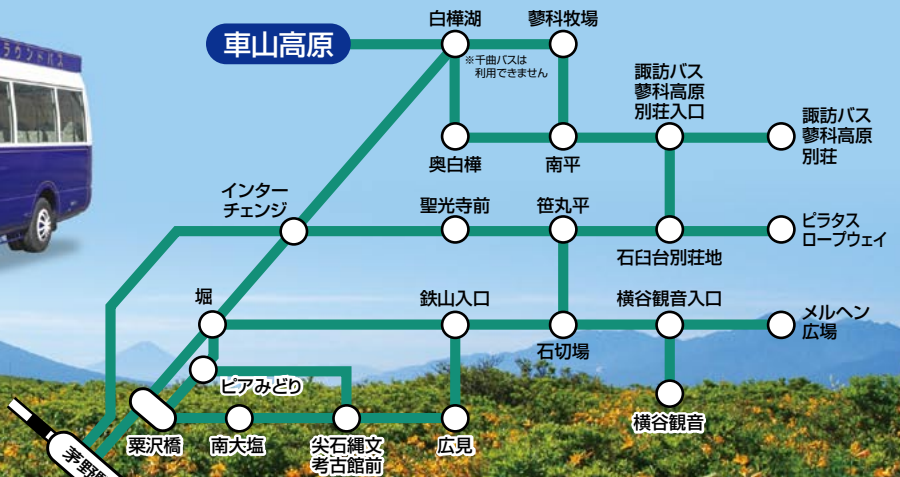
車山高原
白樺湖
※千曲バスは利用できません
蓼科牧場
諏訪バス蓼科高原別荘入口
諏訪バス蓼科高原別荘
奥白樺
南平
インターチェンジ
聖光寺前
笹丸平
ピラタスロープウェイ
石臼台別荘地
堀
鉄山入口
横谷観音入口
メルヘン広場
石切場
ピアみどり
横谷観音
粟沢橋
南大塩
尖石縄文考古館前
広見
茅野駅
ラウンドバス